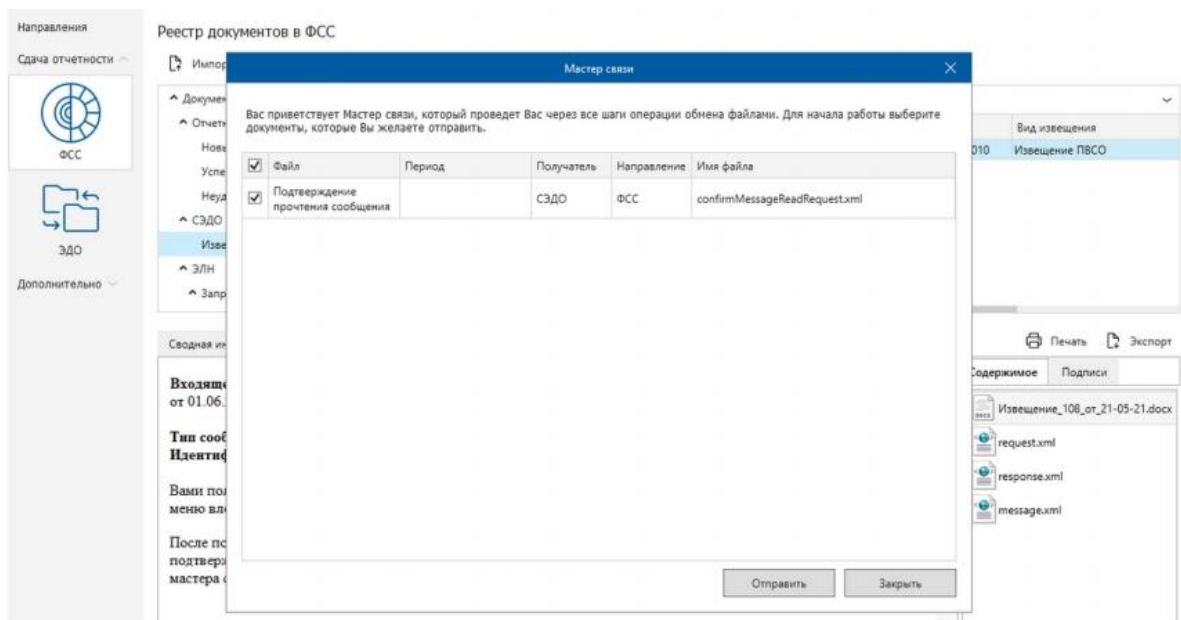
Направления

Сдача отчетности

ФСС

ЭДО

Дополнительно

Реестр документов в ФСС

Импор

^ Докумен
^ Отчеты
Новы
Успе
Неуд
^ СЭДО
Изве
^ ЭЛН
^ Запр

Вид извещения
010 Извещение ПВСО

Сводная ин

Входяще
от 01.06.

Тип сооб
Идентиф

Вами пол
меню вл

После по
подтвер
мастера

Печать Экспорт

Содержимое Подписи

Извещение_108_от_21-05-21.docx
request.xml
response.xml
message.xml

Мастер связи

Вас приветствует Мастер связи, который проведет Вас через все шаги операции обмена файлами. Для начала работы выберите документы, которые Вы желаете отправить.

| Файл | Период | Получатель | Направление | Имя файла |
|---|---|---|---|---|
| Подтверждение прочтения сообщения | | СЭДО | ФСС | confirmMessageReadRequest.xml |

Отправить Закрыть